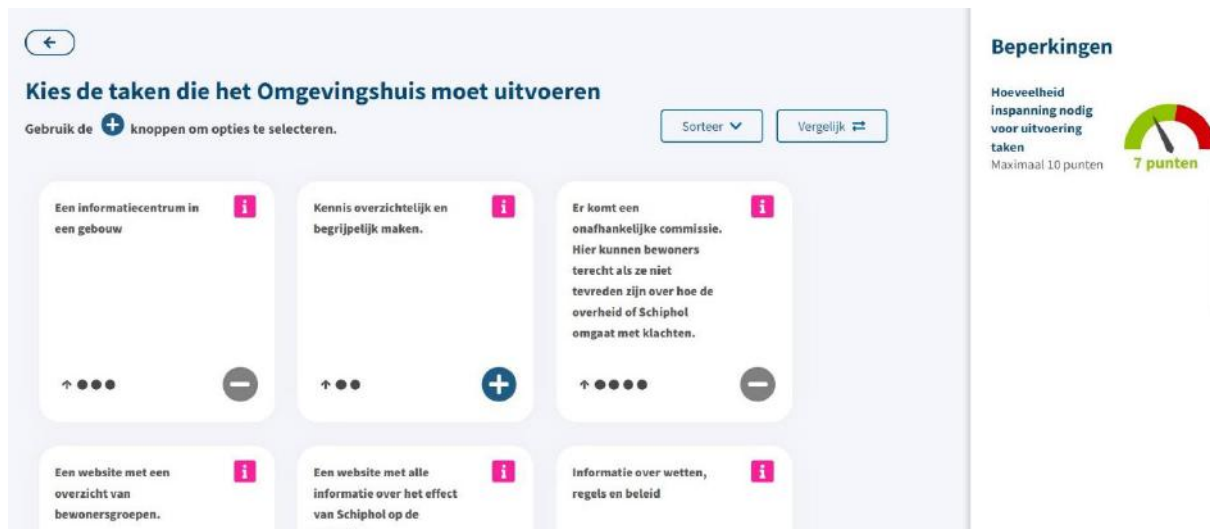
Kies de taken die het Omgevingshuis moet uitvoeren

Gebruik de knoppen om opties te selecteren.

Sorteer

Vergelijk

Een informatiecentrum in een gebouw

i

↑●●●

Kennis overzichtelijk en begrijpelijk maken.

i

↑●●

Er komt een onafhankelijke commissie. Hier kunnen bewoners terecht als ze niet tevreden zijn over hoe de overheid of Schiphol omgaat met klachten.

i

↑●●●●

Een website met een overzicht van bewonersgroepen.

i

Een website met alle informatie over het effect van Schiphol op de

i

Informatie over wetten, regels en beleid

i

Beperkingen

Hoeveelheid inspanning nodig voor uitvoering taken
Maximaal 10 punten

7 punten